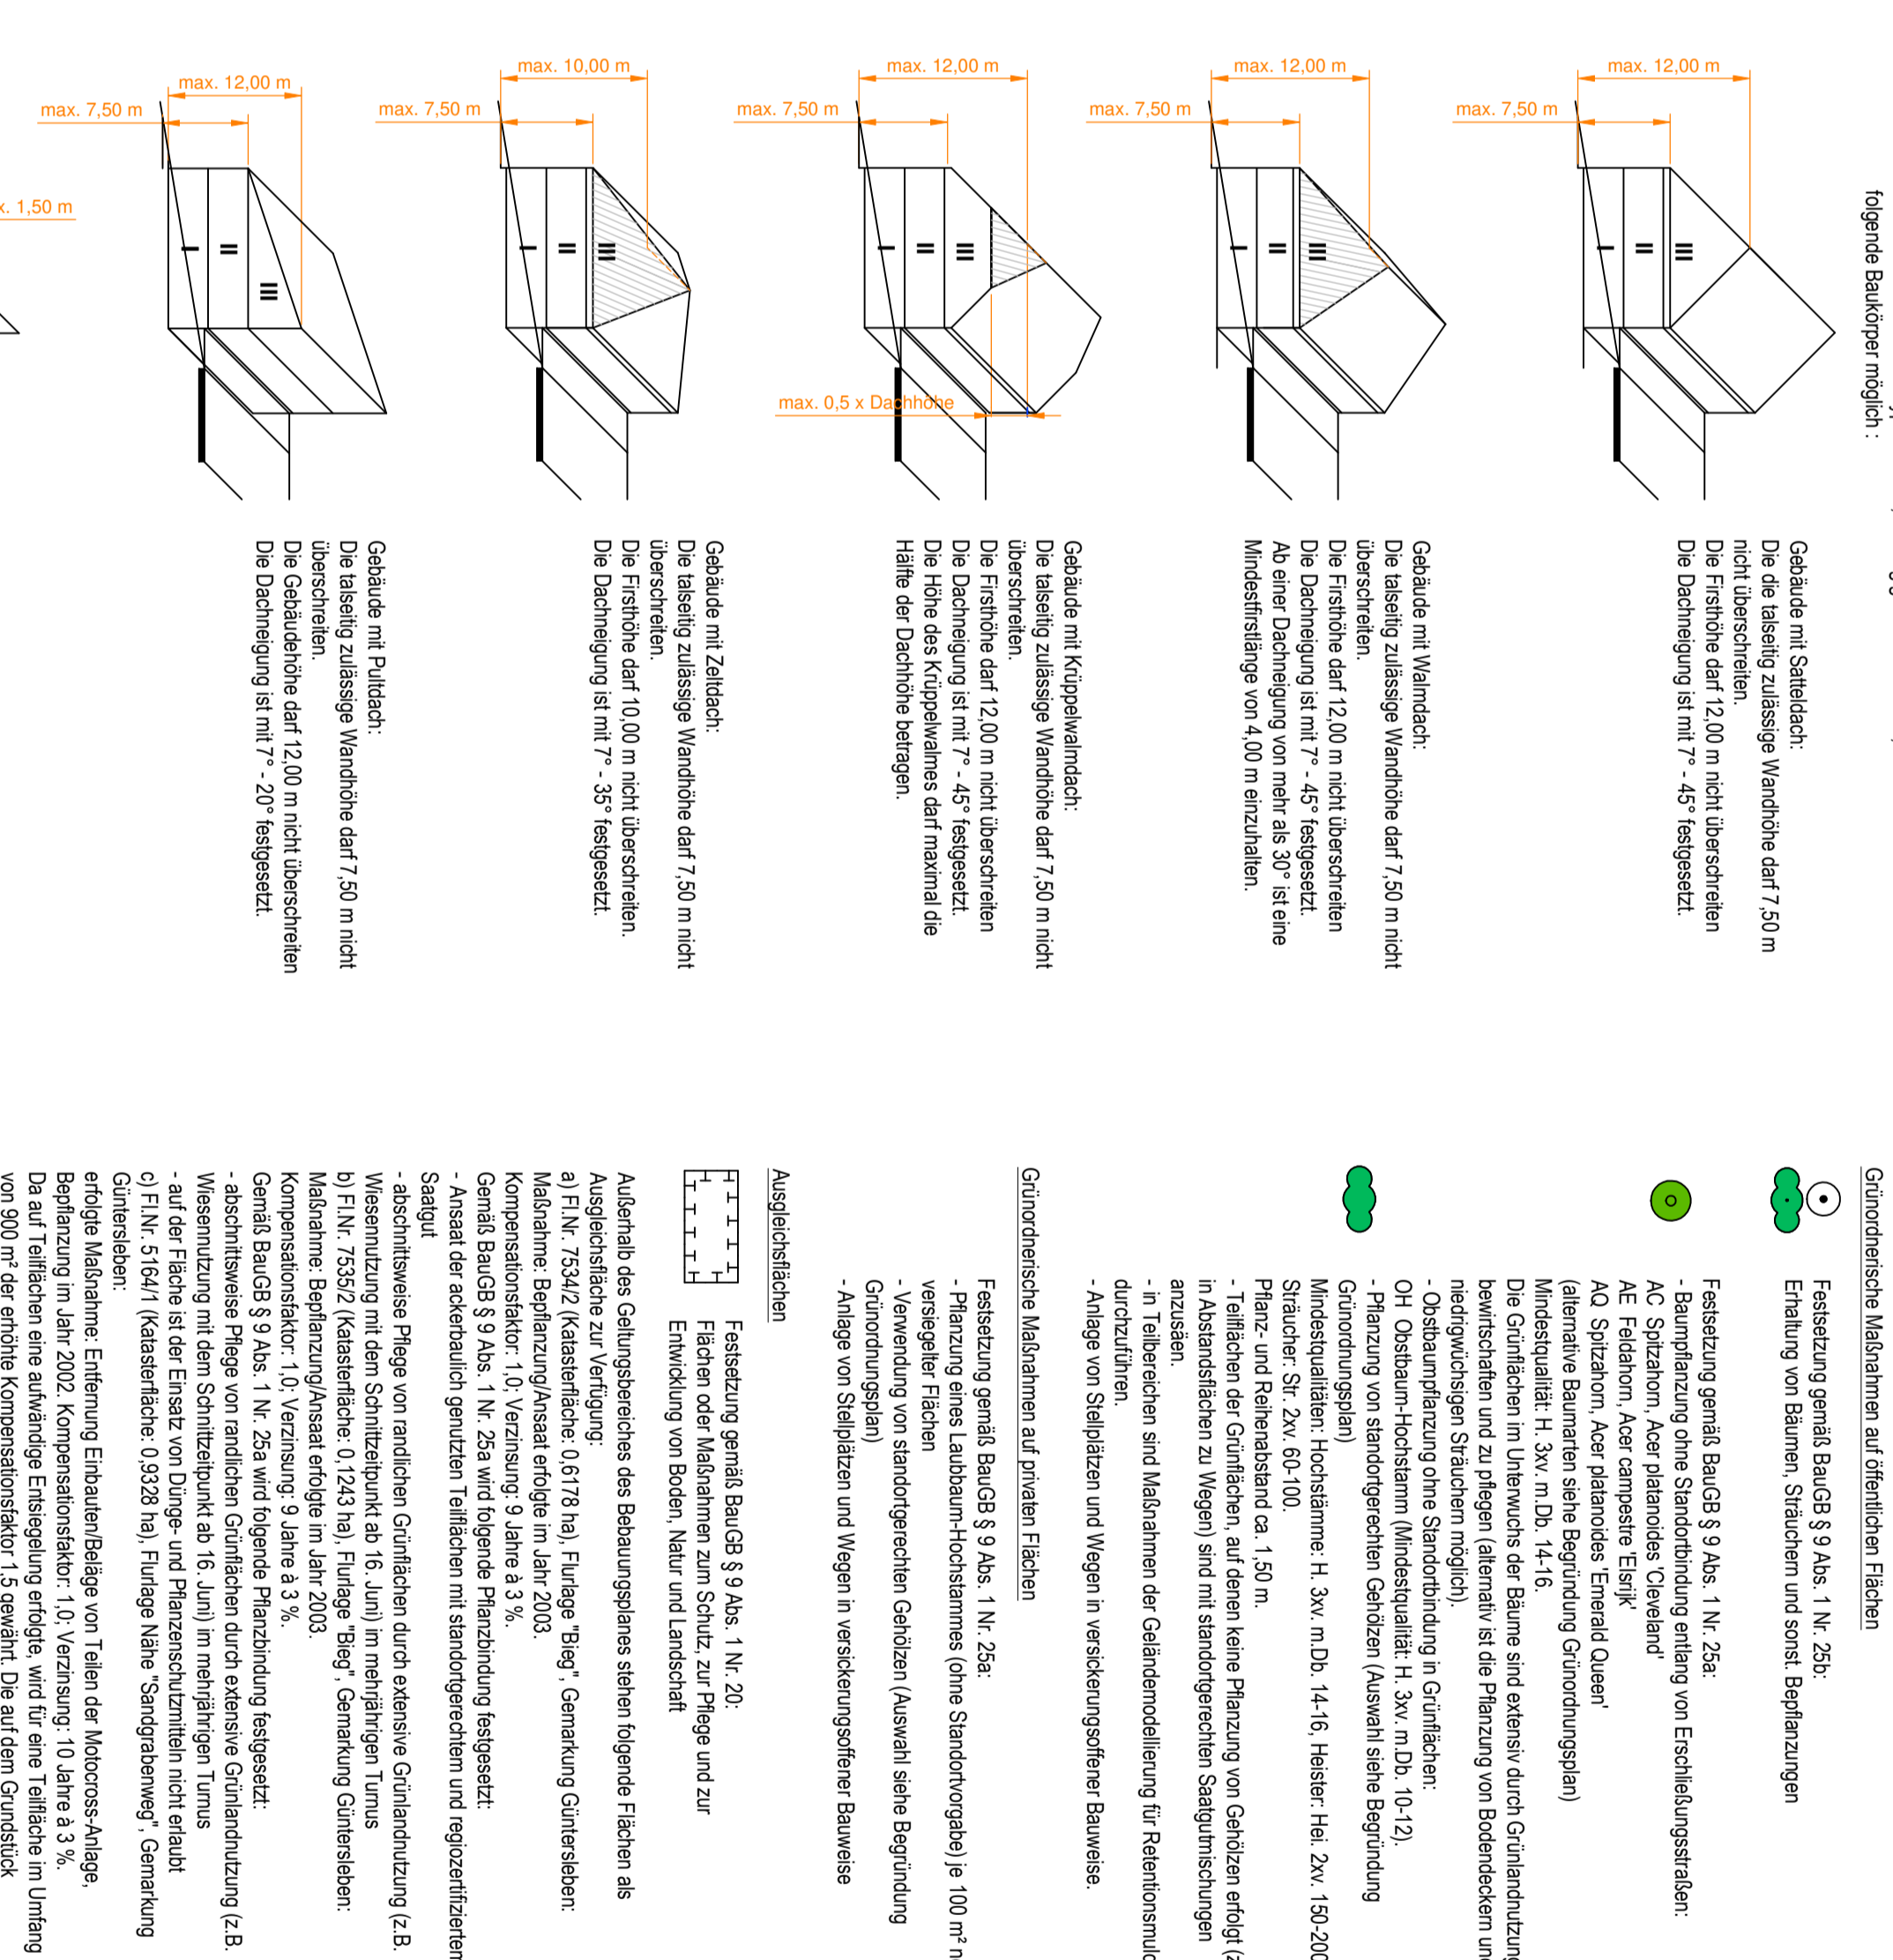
folgende Baukörper möglich :

max. 12,00 m
max. 7,50 m

Gebäude mit Satteldach:
Die die talseitig zulässige Wandhöhe darf 7,50 m nicht überschreiten.
Die Firsthöhe darf 12,00 m nicht überschreiten
Die Dachneigung ist mit 7° - 45° festgesetzt.

max. 12,00 m
max. 7,50 m

Gebäude mit Walmdach:
Die talseitig zulässige Wandhöhe darf 7,50 m nicht überschreiten.
Die Firsthöhe darf 12,00 m nicht überschreiten
Die Dachneigung ist mit 7° - 45° festgesetzt.
Ab einer Dachneigung von mehr als 30° ist eine Mindestfirstlänge von 4,00 m einzuhalten.

max. 12,00 m
max. 7,50 m
max. 0,5 x Dachhöhe

Gebäude mit Krüppelwalmdach:
Die talseitig zulässige Wandhöhe darf 7,50 m nicht überschreiten.
Die Firsthöhe darf 12,00 m nicht überschreiten
Die Dachneigung ist mit 7° - 45° festgesetzt.
Die Höhe des Krüppelwalmes darf maximal die Hälfte der Dachhöhe betragen.

max. 10,00 m
max. 7,50 m

Gebäude mit Zeltdach:
Die talseitig zulässige Wandhöhe darf 7,50 m nicht überschreiten.
Die Firsthöhe darf 10,00 m nicht überschreiten.
Die Dachneigung ist mit 7° - 35° festgesetzt.

max. 12,00 m
max. 7,50 m
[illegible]x. 1,50 m

Gebäude mit Pultdach:
Die talseitig zulässige Wandhöhe darf 7,50 m nicht überschreiten.
Die Gebäudehöhe darf 12,00 m nicht überschreiten
Die Dachneigung ist mit 7° - 20° festgesetzt.

Grünordnerische Maßnahmen auf öffentlichen Flächen

Festsetzung gemäß BauGB § 9 Abs. 1 Nr. 25b:
Erhaltung von Bäumen, Sträuchern und sonst. Bepflanzungen

Festsetzung gemäß BauGB § 9 Abs. 1 Nr. 25a:
- Baumpflanzung ohne Standortbindung entlang von Erschließungsstraßen:
AC Spitzahorn, Acer platanoides 'Cleveland'
AE Feldahorn, Acer campestre 'Elsrijk'
AQ Spitzahorn, Acer platanoides 'Emerald Queen'
(alternative Baumarten siehe Begründung Grünordnungsplan)
Mindestqualität: H. 3xv. m.Db. 14-16.
Die Grünflächen im Unterwuchs der Bäume sind extensiv durch Grünlandnutzun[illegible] bewirtschaften und zu pflegen (alternativ ist die Pflanzung von Bodendeckern un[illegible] niedrigwüchsigen Sträuchern möglich).
- Obstbaumpflanzung ohne Standortbindung in Grünflächen:
OH Obstbaum-Hochstamm (Mindestqualität: H. 3xv. m.Db. 10-12).
- Pflanzung von standortgerechten Gehölzen (Auswahl siehe Begründung Grünordnungsplan)
Mindestqualitäten: Hochstämme: H. 3xv. m.Db. 14-16, Heister: Hei. 2xv. 150-20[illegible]
Sträucher: Str. 2xv. 60-100.
Pflanz- und Reihenabstand ca. 1,50 m.
- Teilflächen der Grünflächen, auf denen keine Pflanzung von Gehölzen erfolgt (z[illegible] in Abstandsflächen zu Wegen) sind mit standortgerechten Saatgutmischungen anzusäen.
- in Teilbereichen sind Maßnahmen der Geländemodellierung für Retentionsmul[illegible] durchzuführen.
- Anlage von Stellplätzen und Wegen in versickerungsoffener Bauweise.

Grünordnerische Maßnahmen auf privaten Flächen

Festsetzung gemäß BauGB § 9 Abs. 1 Nr. 25a:
- Pflanzung eines Laubbaum-Hochstammes (ohne Standortvorgabe) je 100 m² n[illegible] versiegelter Flächen
- Verwendung von standortgerechten Gehölzen (Auswahl siehe Begründung Grünordnungsplan)
- Anlage von Stellplätzen und Wegen in versickerungsoffener Bauweise

Ausgleichsflächen

Festsetzung gemäß BauGB § 9 Abs. 1 Nr. 20:
Flächen oder Maßnahmen zum Schutz, zur Pflege und zur Entwicklung von Boden, Natur und Landschaft

Außerhalb des Geltungsbereiches des Bebauungsplanes stehen folgende Flächen als Ausgleichsfläche zur Verfügung:
a) Fl.Nr. 7534/2 (Katasterfläche: 0,6178 ha), Flurlage "Bieg", Gemarkung Güntersleben:
Maßnahme: Bepflanzung/Ansaat erfolgte im Jahr 2003.
Kompensationsfaktor: 1,0; Verzinsung: 9 Jahre à 3 %.
Gemäß BauGB § 9 Abs. 1 Nr. 25a wird folgende Pflanzbindung festgesetzt:
- Ansaat der ackerbaulich genutzten Teilflächen mit standortgerechtem und regiozertifiziertem Saatgut
- abschnittsweise Pflege von randlichen Grünflächen durch extensive Grünlandnutzung (z.B. Wiesennutzung mit dem Schnittzeitpunkt ab 16. Juni) im mehrjährigen Turnus
b) Fl.Nr. 7535/2 (Katasterfläche: 0,1243 ha), Flurlage "Bieg", Gemarkung Güntersleben:
Maßnahme: Bepflanzung/Ansaat erfolgte im Jahr 2003.
Kompensationsfaktor: 1,0; Verzinsung: 9 Jahre à 3 %.
Gemäß BauGB § 9 Abs. 1 Nr. 25a wird folgende Pflanzbindung festgesetzt:
- abschnittsweise Pflege von randlichen Grünflächen durch extensive Grünlandnutzung (z.B. Wiesennutzung mit dem Schnittzeitpunkt ab 16. Juni) im mehrjährigen Turnus
- auf der Fläche ist der Einsatz von Dünge- und Pflanzenschutzmitteln nicht erlaubt
c) Fl.Nr. 5164/1 (Katasterfläche: 0,9328 ha), Flurlage Nähe "Sandgrabenweg", Gemarkung Güntersleben:
erfolgte Maßnahme: Entfernung Einbauten/Beläge von Teilen der Motocross-Anlage, Bepflanzung im Jahr 2002. Kompensationsfaktor: 1,0; Verzinsung: 10 Jahre à 3 %.
Da auf Teilflächen eine aufwändige Entsiegelung erfolgte, wird für eine Teilfläche im Umfang von 900 m² der erhöhte Kompensationsfaktor 1,5 gewährt. Die auf dem Grundstück